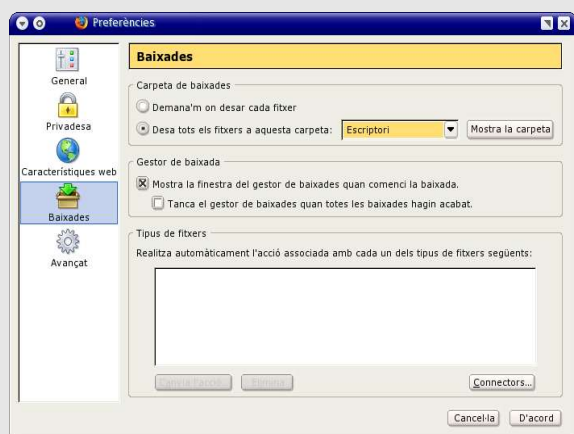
Preferències

General

Privadesa

Característiques web

Baixades

Avançat

Baixades

Carpeta de baixades

Demana'm on desar cada fitxer

Desa tots els fitxers a aquesta carpeta: Escriptori

Mostra la carpeta

Gestor de baixada

Mostra la finestra del gestor de baixades quan comenci la baixada.

Tanca el gestor de baixades quan totes les baixades hagin acabat.

Tipus de fitxers

Realitza automàticament l'acció associada amb cada un dels tipus de fitxers següents:

Canvia l'acció...

Elimina

Connectors...

Cancel·la

D'acord